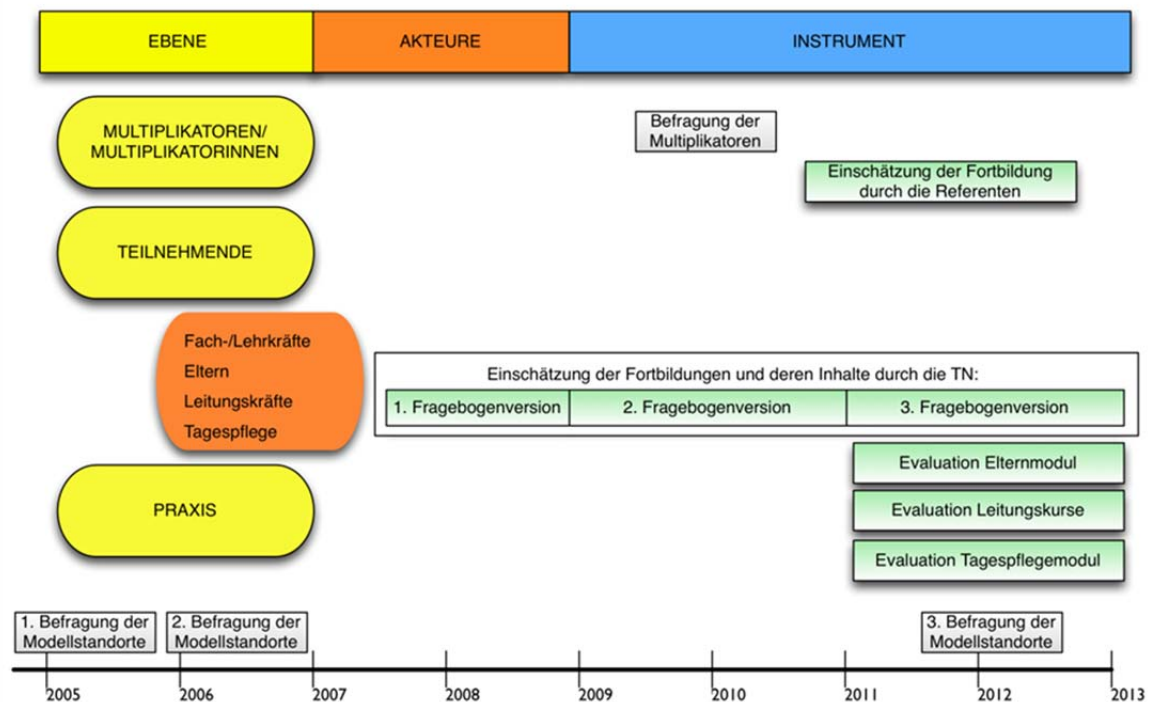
EBENE
AKTEURE
INSTRUMENT

MULTIPLIKATOREN/ MULTIPLIKATORINNEN

Befragung der Multiplikatoren

Einschätzung der Fortbildung durch die Referenten

TEILNEHMENDE

Fach-/Lehrkräfte
Eltern
Leitungskräfte
Tagespflege

Einschätzung der Fortbildungen und deren Inhalte durch die TN:

1. Fragebogenversion
2. Fragebogenversion
3. Fragebogenversion

Evaluation Elternmodul
Evaluation Leitungskurse
Evaluation Tagespflegemodul

PRAXIS

1. Befragung der Modellstandorte
2. Befragung der Modellstandorte
3. Befragung der Modellstandorte

2005
2006
2007
2008
2009
2010
2011
2012
2013